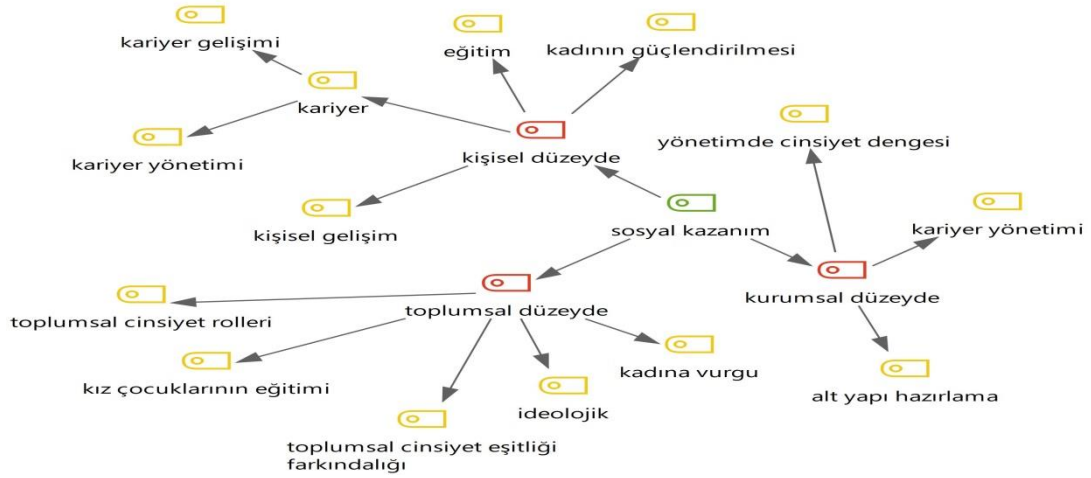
kariyer gelişimi

eğitim

kadının güçlendirilmesi

kariyer

kariyer yönetimi

kişisel düzeyde

yönetimde cinsiyet dengesi

kişisel gelişim

sosyal kazanım

kariyer yönetimi

kurumsal düzeyde

toplumsal cinsiyet rolleri

toplumsal düzeyde

kadına vurgu

kız çocuklarının eğitimi

ideolojik

alt yapı hazırlama

toplumsal cinsiyet eşitliği farkındalığı